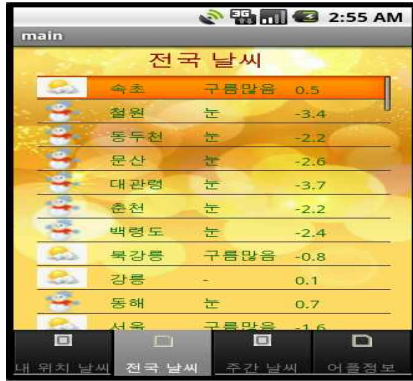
3G 2:55 AM

main

전국 날씨

| 속초 | 구름많음 | 0.5 |
|---|---|---|
| 철원 | 눈 | -3.4 |
| 동두천 | 눈 | -2.2 |
| 문산 | 눈 | -2.6 |
| 대관령 | 눈 | -3.7 |
| 춘천 | 눈 | -2.2 |
| 백령도 | 눈 | -2.4 |
| 북강릉 | 구름많음 | -0.8 |
| 강릉 | - | 0.1 |
| 동해 | 눈 | 0.7 |
| 서울 | 구름많음 | -1.6 |

내 위치 날씨 전국 날씨 주간 날씨 어플정보